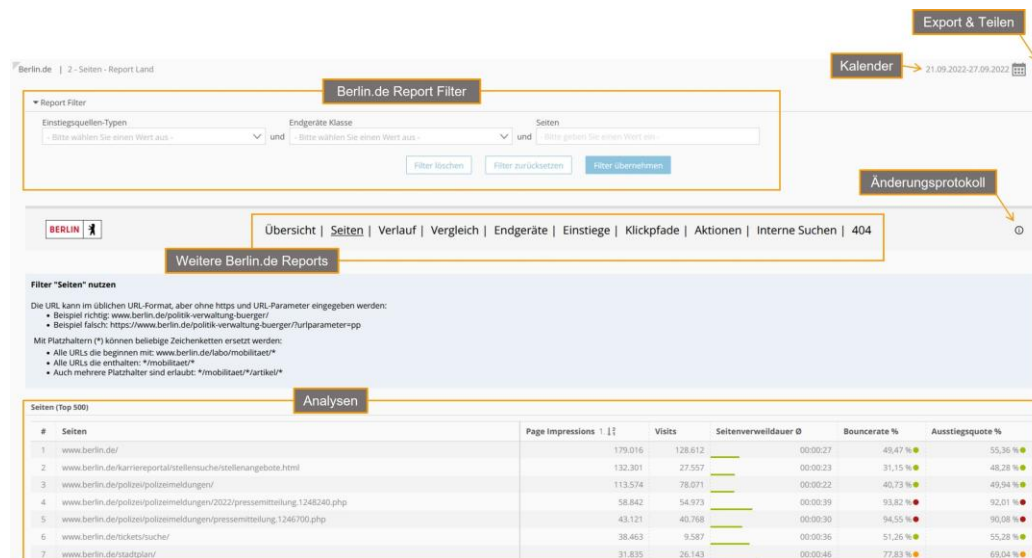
Export & Teilen

Berlin.de | 2 - Seiten - Report Land

Kalender

21.09.2022-27.09.2022

Berlin.de Report Filter

▾ Report Filter

Einstiegsquellen-Typen
- Bitte wählen Sie einen Wert aus -
und

Endgeräte Klasse
- Bitte wählen Sie einen Wert aus -
und

Seiten
Bitte geben Sie einen Wert ein

Filter löschen | Filter zurücksetzen | Filter übernehmen

Änderungsprotokoll

BERLIN

Übersicht | Seiten | Verlauf | Vergleich | Endgeräte | Einstiege | Klickpfade | Aktionen | Interne Suchen | 404

Weitere Berlin.de Reports

Filter "Seiten" nutzen

Die URL kann im üblichen URL-Format, aber ohne https und URL-Parameter eingegeben werden:
• Beispiel richtig: www.berlin.de/politik-verwaltung-buerger/
• Beispiel falsch: https://www.berlin.de/politik-verwaltung-buerger/?urlparameter=pp

Mit Platzhaltern (*) können beliebige Zeichenketten ersetzt werden:
• Alle URLs die beginnen mit: www.berlin.de/labo/mobilitaet/*
• Alle URLs die enthalten: */mobilitaet/*
• Auch mehrere Platzhalter sind erlaubt: */mobilitaet/*/artikel/*

Analysen

Seiten (Top 500)

| # | Seiten | Page Impressions 1 | Visits | Seitenverweildauer Ø | Bouncerate % | Ausstiegsquote % |
|---|---|---|---|---|---|---|
| 1 | www.berlin.de/ | 179.016 | 128.612 | 00:00:27 | 49,47 % | 55,36 % |
| 2 | www.berlin.de/karriereportal/stellensuche/stellenangebote.html | 132.301 | 27.557 | 00:00:23 | 31,15 % | 48,28 % |
| 3 | www.berlin.de/polizei/polizeimeldungen/ | 113.574 | 78.071 | 00:00:22 | 40,73 % | 49,94 % |
| 4 | www.berlin.de/polizei/polizeimeldungen/2022/pressemitteilung.1248240.php | 58.842 | 54.973 | 00:00:39 | 93,82 % | 92,01 % |
| 5 | www.berlin.de/polizei/polizeimeldungen/pressemitteilung.1246700.php | 43.121 | 40.768 | 00:00:30 | 94,55 % | 90,08 % |
| 6 | www.berlin.de/tickets/suche/ | 38.463 | 9.587 | 00:00:36 | 51,26 % | 55,28 % |
| 7 | www.berlin.de/stadtplan/ | 31.835 | 26.143 | 00:00:46 | 77,83 % | 69,04 % |